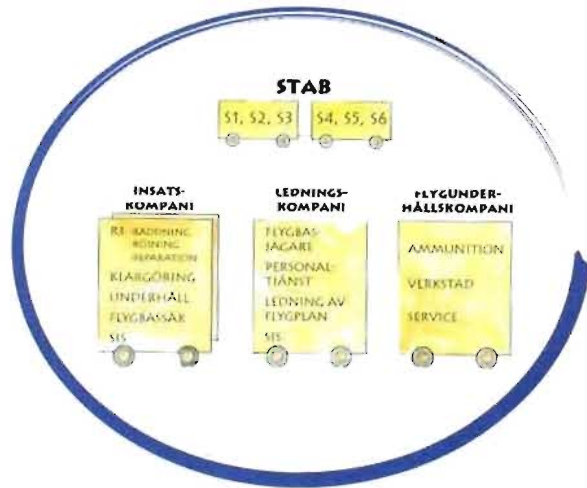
STAB

S1, S2, S3

S4, S5, S6

INSATS-KOMPANI

RÄ
RÄDDNING
RÖJNING
REPARATION

KLARGÖRING

UNDERHÅLL

FLYGBASSÄK

SIS

LEDNINGS-KOMPANI

FLYGBAS-JÄGARE

PERSONAL-TJÄNST

LEDNING AV FLYGPLAN

SIS

FLYGUNDER-HÅLLSKOMPANI

AMMUNITION

VERKSTAD

SERVICE